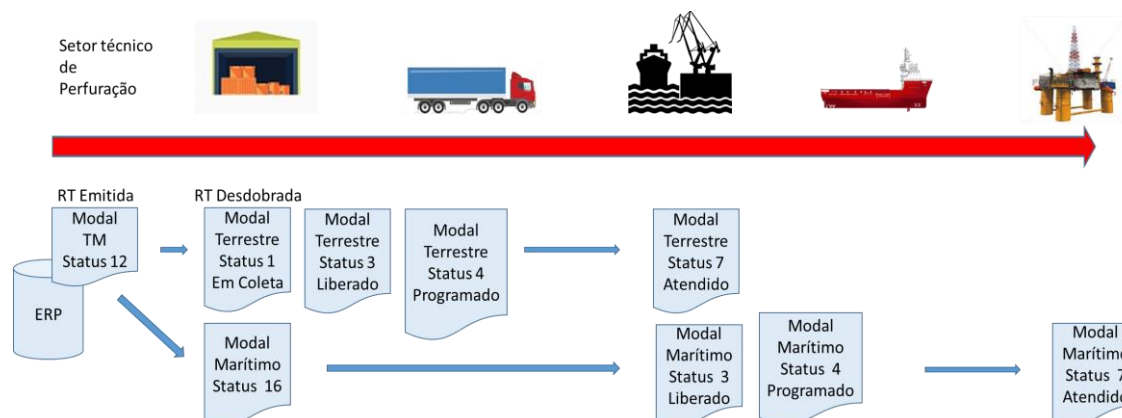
Setor técnico de Perfuração

RT Emitida

Modal TM Status 12

ERP

RT Desdobrada

Modal Terrestre Status 1 Em Coleta

Modal Terrestre Status 3 Liberado

Modal Terrestre Status 4 Programado

Modal Terrestre Status 7 Atendido

Modal Marítimo Status 16

Modal Marítimo Status 3 Liberado

Modal Marítimo Status 4 Programado

Modal Marítim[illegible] Status 7 Atendid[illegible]